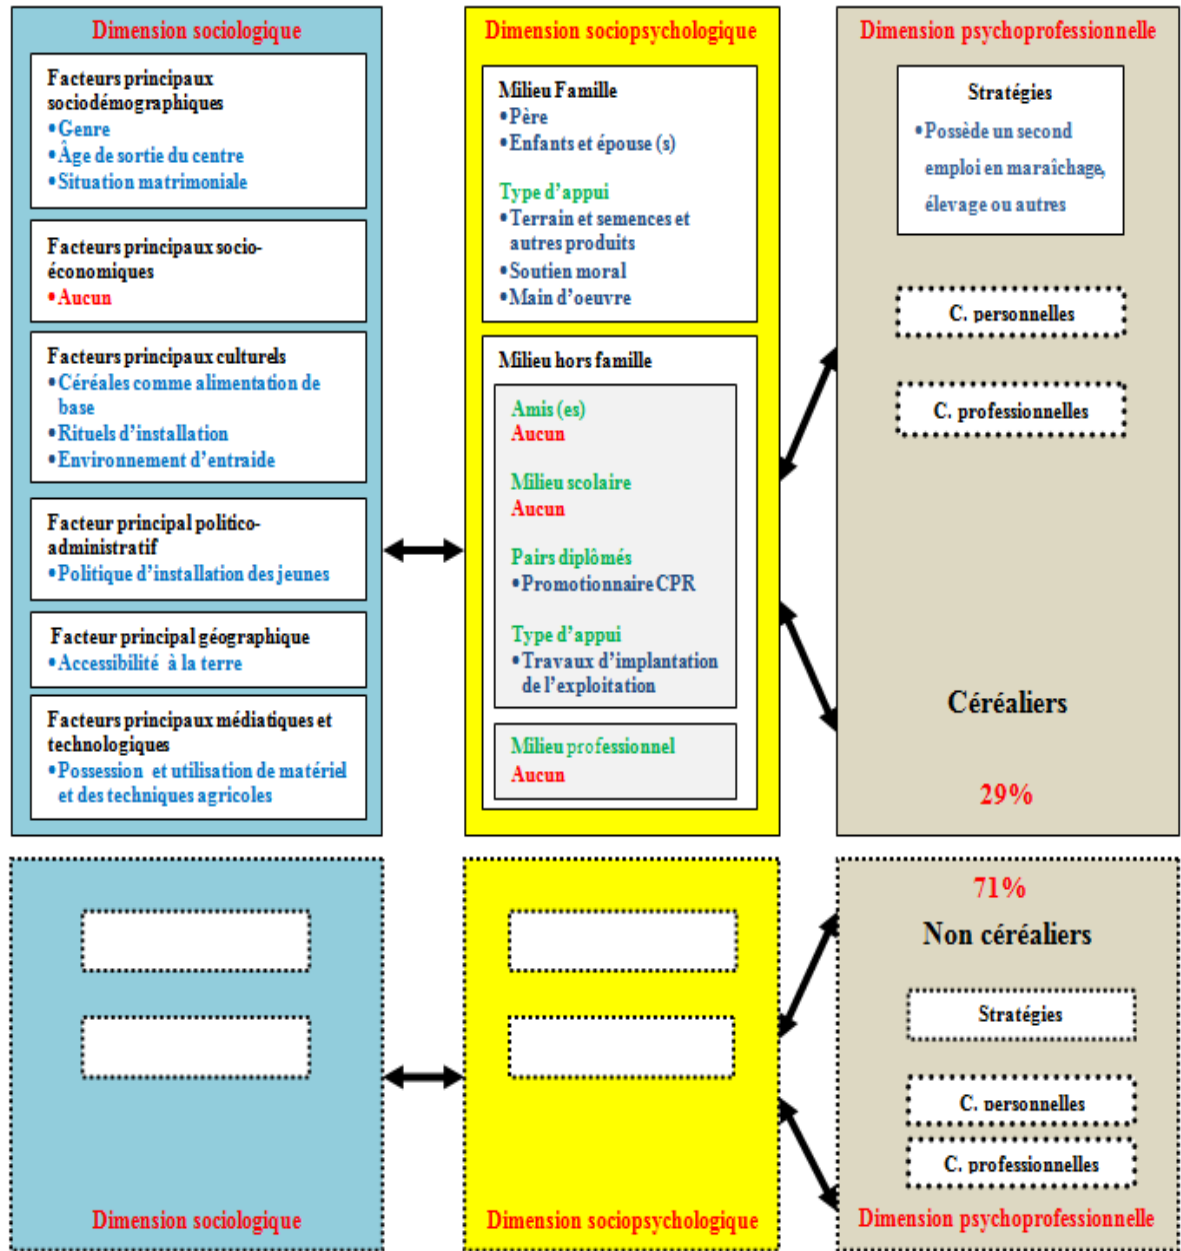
Dimension sociologique

Facteurs principaux sociodémographiques
•Genre
•Âge de sortie du centre
•Situation matrimoniale

Facteurs principaux socio-économiques
•Aucun

Facteurs principaux culturels
•Céréales comme alimentation de base
•Rituels d'installation
•Environnement d'entraide

Facteur principal politico-administratif
•Politique d'installation des jeunes

Facteur principal géographique
•Accessibilité à la terre

Facteurs principaux médiatiques et technologiques
•Possession et utilisation de matériel et des techniques agricoles

Dimension sociopsychologique

Milieu Famille
•Père
•Enfants et épouse (s)

Type d'appui
•Terrain et semences et autres produits
•Soutien moral
•Main d'oeuvre

Milieu hors famille

Amis (es)
Aucun

Milieu scolaire
Aucun

Pairs diplômés
•Promotionnaire CPR

Type d'appui
•Travaux d'implantation de l'exploitation

Milieu professionnel
Aucun

Dimension psychoprofessionnelle

Stratégies
•Possède un second emploi en maraîchage, élevage ou autres

C. personnelles

C. professionnelles

Céréaliers

29%

71%

Non céréaliers

Stratégies

C. personnelles

C. professionnelles

Dimension sociologique

Dimension sociopsychologique

Dimension psychoprofessionnelle